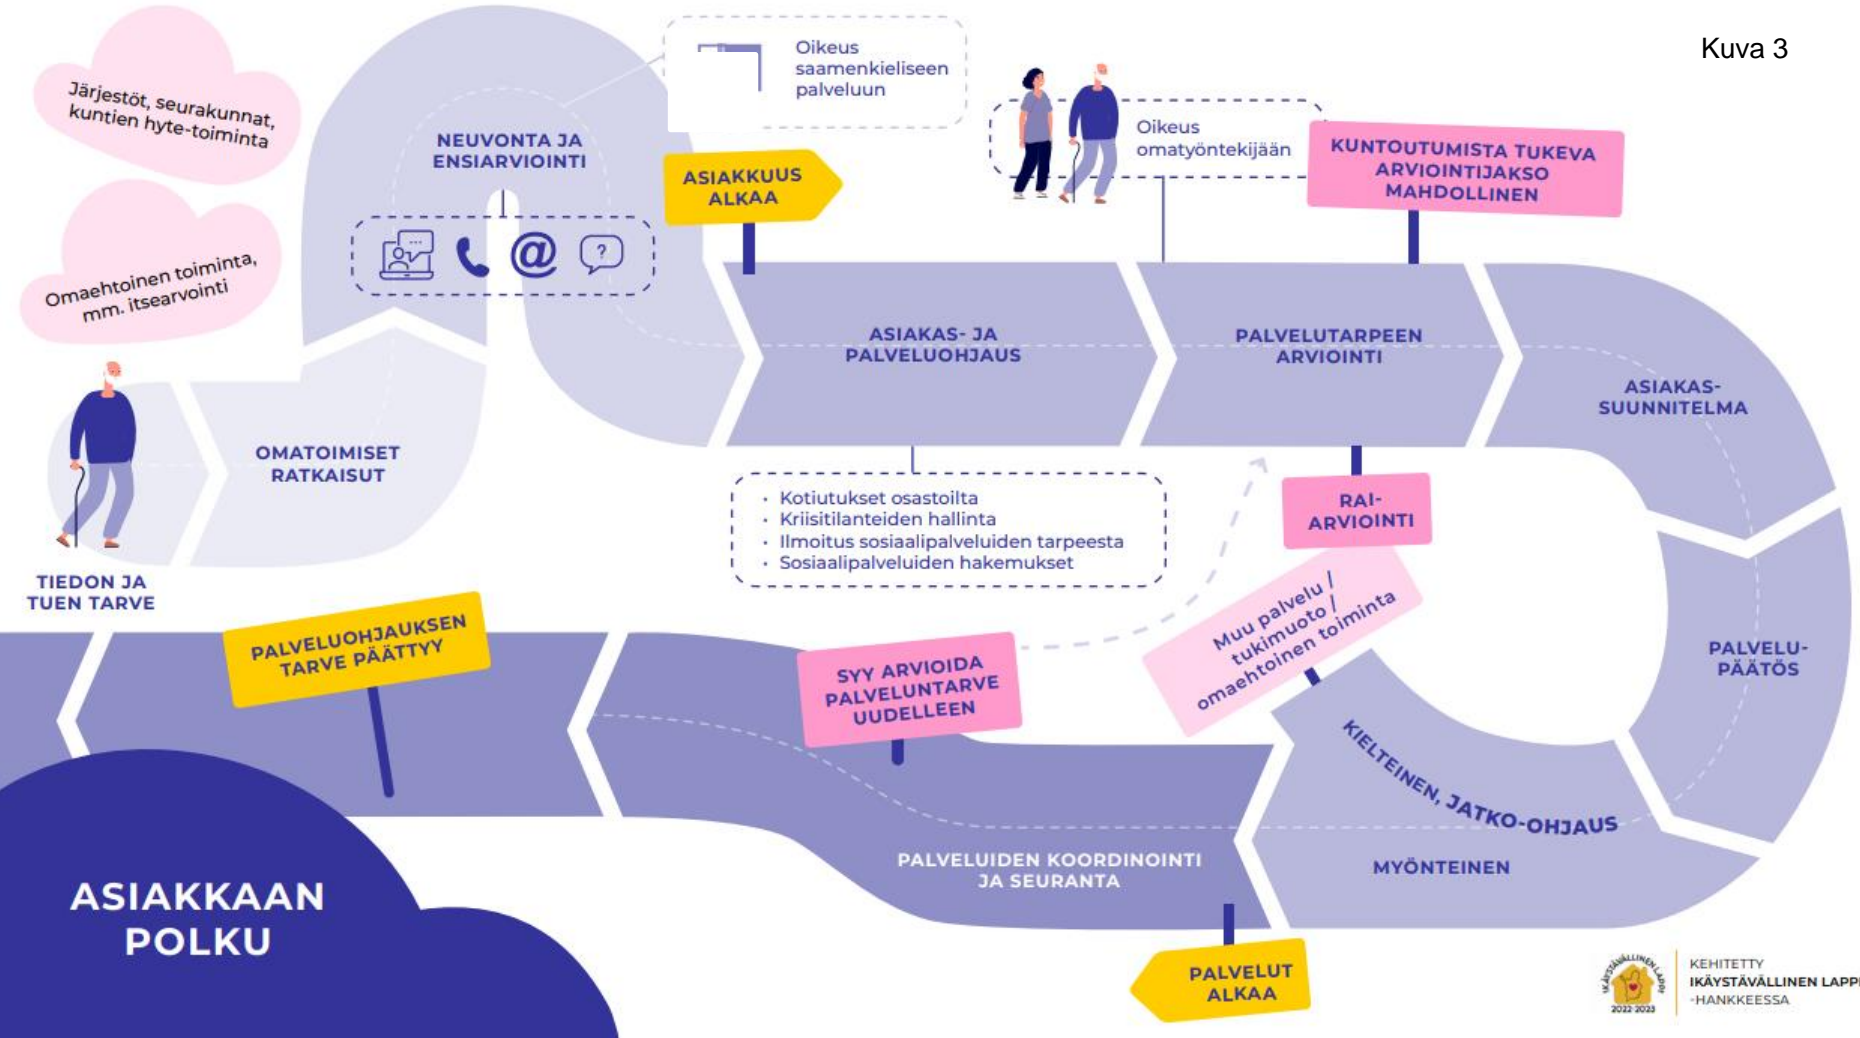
Kuva 3

Järjestöt, seurakunnat, kuntien hyte-toiminta

Omaehtoinen toiminta, mm. itsearvointi

NEUVONTA JA ENSIARVIOINTI

Oikeus saamenkieliseen palveluun

ASIAKKUUS ALKAA

Oikeus omatyöntekijään

KUNTOUTUMISTA TUKEVA ARVIOINTIJAKSO MAHDOLLINEN

TIEDON JA TUEN TARVE

OMATOIMISET RATKAISUT

ASIAKAS- JA PALVELUOHJAUS

PALVELUTARPEEN ARVIOINTI

ASIAKAS-SUUNNITELMA

- Kotiutukset osastoilta
- Kriisitilanteiden hallinta
- Ilmoitus sosiaalipalveluiden tarpeesta
- Sosiaalipalveluiden hakemukset

RAI-ARVIOINTI

Muu palvelu / tukimuoto / omaehtoinen toiminta

PALVELU-PÄÄTÖS

PALVELUOHJAUKSEN TARVE PÄÄTTYY

SYY ARVIOIDA PALVELUNTARVE UUDELLEEN

KIELTEINEN, JATKO-OHJAUS

MYÖNTEINEN

PALVELUIDEN KOORDINOINTI JA SEURANTA

ASIAKKAAN POLKU

PALVELUT ALKAA

IKÄYSTÄVÄLLINEN LAPPI 2022-2023

KEHITETTY IKÄYSTÄVÄLLINEN LAPP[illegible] -HANKKEESSA